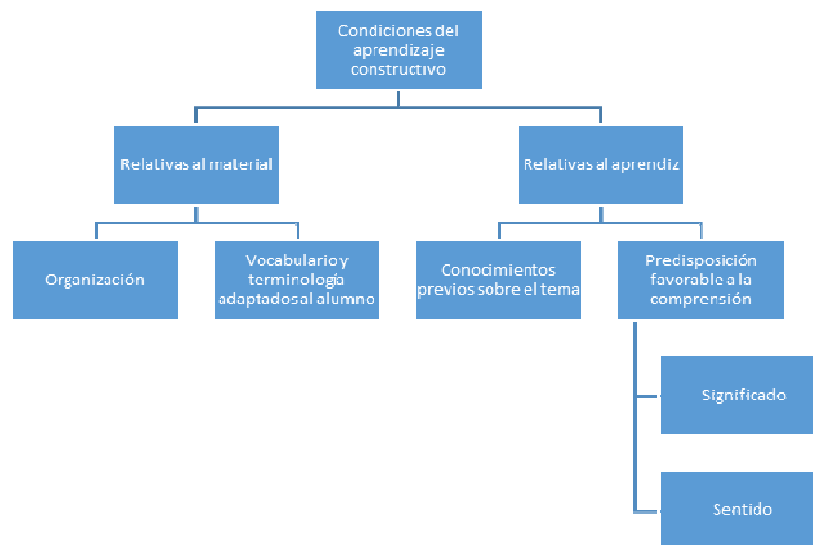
Condiciones del aprendizaje constructivo

Relativas al material

Relativas al aprendiz

Organización

Vocabulario y terminología adaptados al alumno

Conocimientos previos sobre el tema

Predisposición favorable a la comprensión

Significado

Sentido